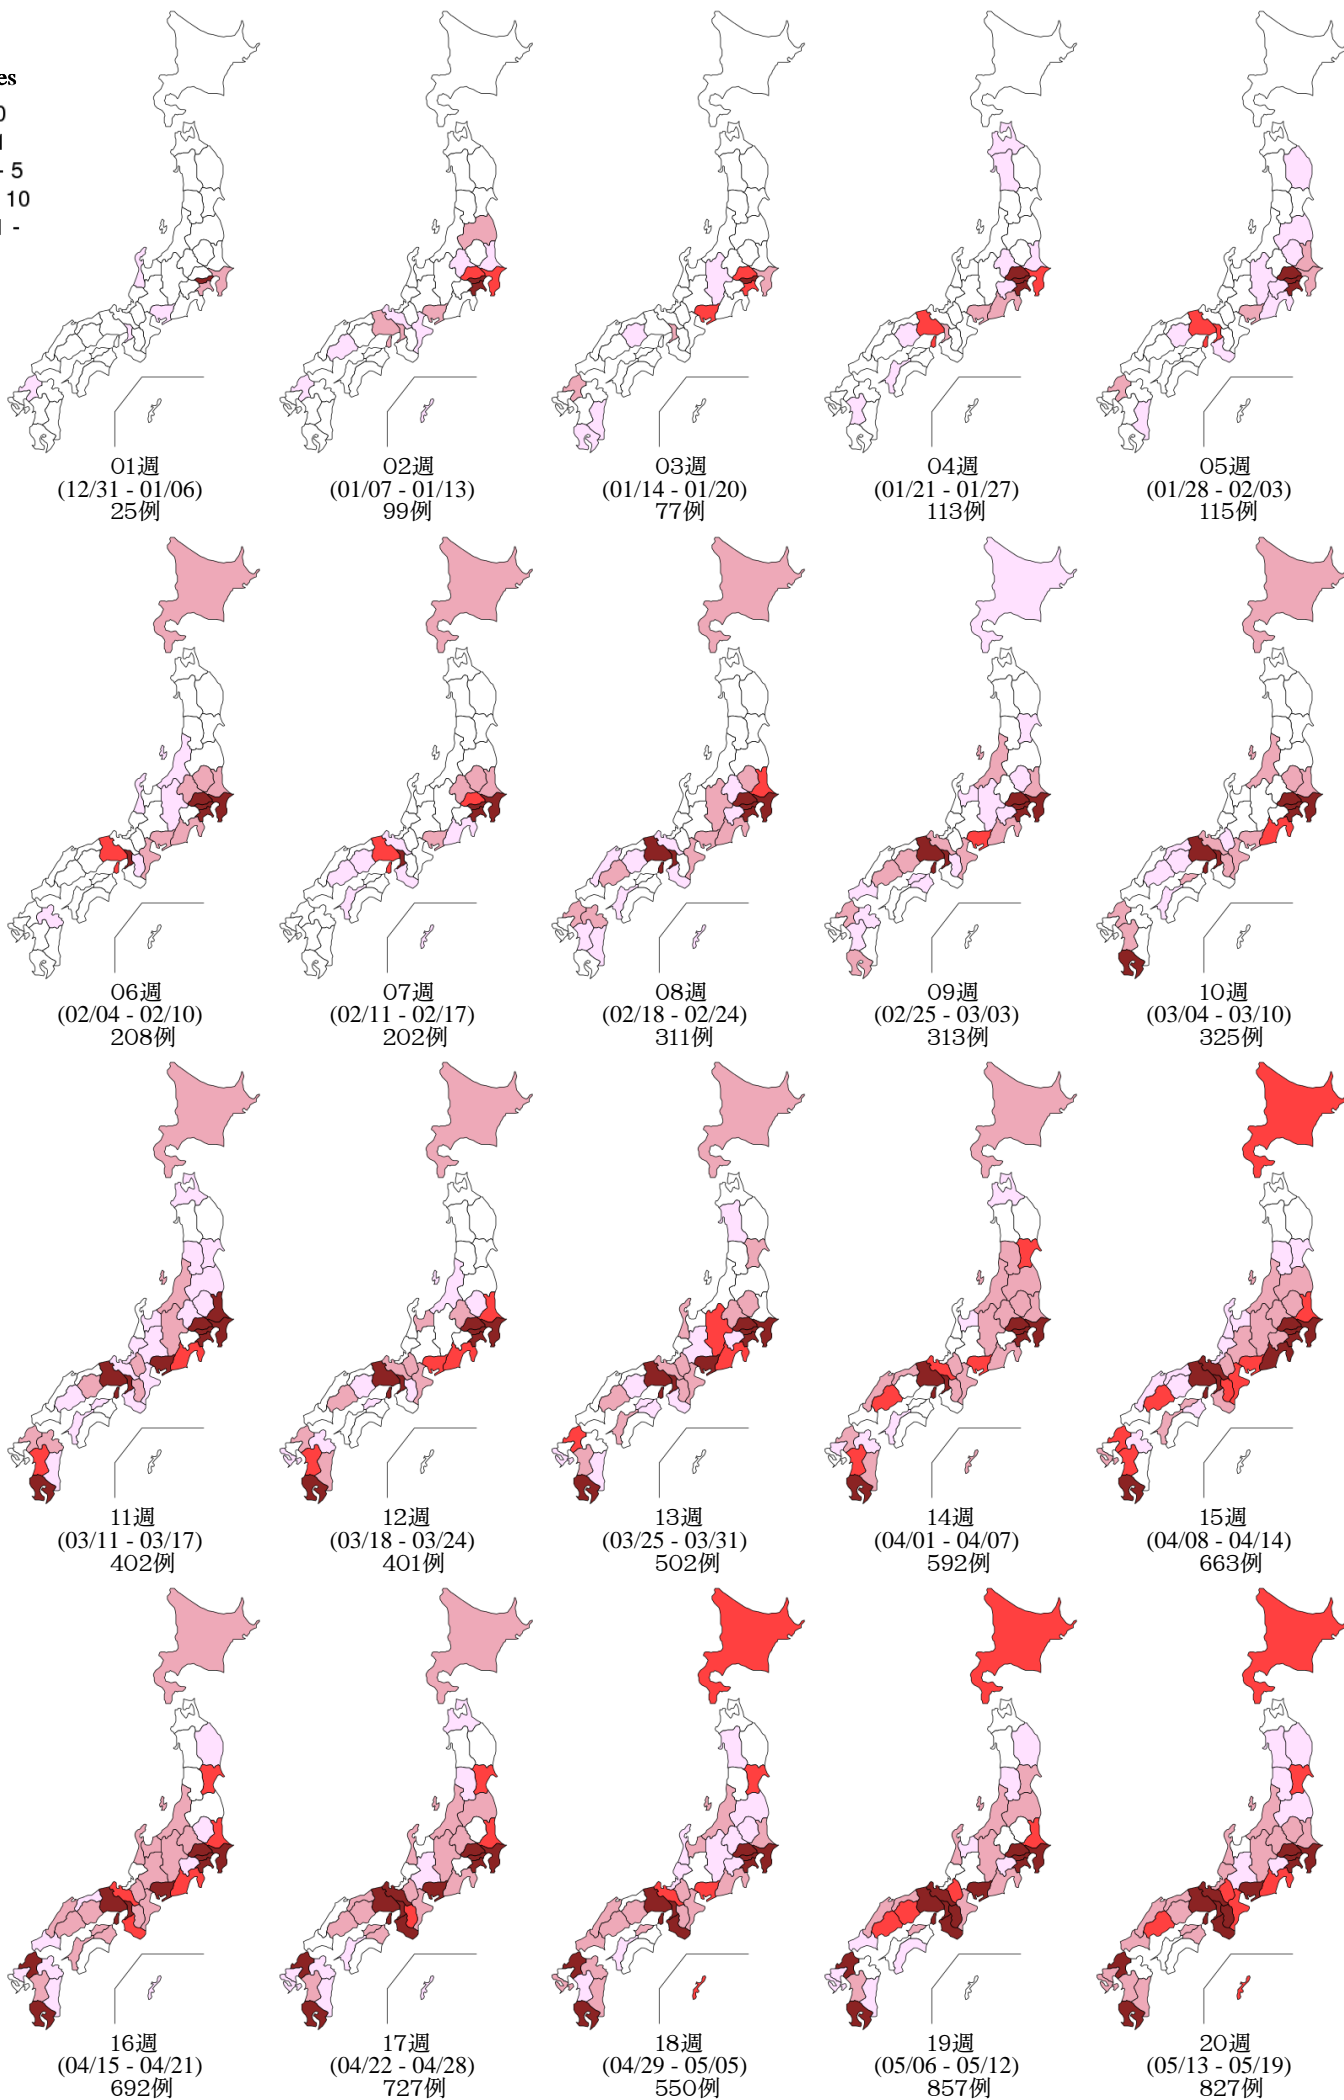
es
0
1
- 5
10
1 -

01週
(12/31 - 01/06)
25例

02週
(01/07 - 01/13)
99例

03週
(01/14 - 01/20)
77例

04週
(01/21 - 01/27)
113例

05週
(01/28 - 02/03)
115例

06週
(02/04 - 02/10)
208例

07週
(02/11 - 02/17)
202例

08週
(02/18 - 02/24)
311例

09週
(02/25 - 03/03)
313例

10週
(03/04 - 03/10)
325例

11週
(03/11 - 03/17)
402例

12週
(03/18 - 03/24)
401例

13週
(03/25 - 03/31)
502例

14週
(04/01 - 04/07)
592例

15週
(04/08 - 04/14)
663例

16週
(04/15 - 04/21)
692例

17週
(04/22 - 04/28)
727例

18週
(04/29 - 05/05)
550例

19週
(05/06 - 05/12)
857例

20週
(05/13 - 05/19)
827例